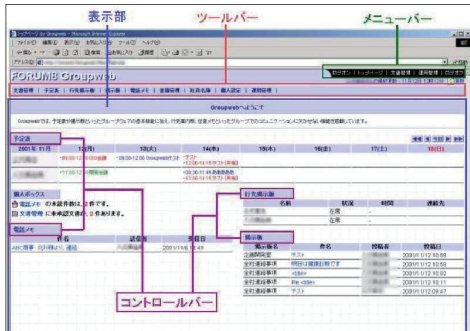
表示部

ツールバー

メニューバー

FORUM8 Groupweb

ログオン | トップページ | 覧金管理 | 運用管理 | ログオフ

文書管理 | 予定表 | 行先掲示板 | 掲示板 | 電話メモ | 会議室管理 | 社員名簿 | 個人設定 | 運用管理

Groupwebへようこそ

予定表

2001年 11月

12(月)

13(火)

14(水)

15(木)

16(金)

17(土)

18(日)

個人ボックス

電話メモ 未確認件数は 2 件です。

文書管理 未確認文書は 1 件あります。

電話メモ

件名

送信者

受信日

行先掲示板

名前

状況

時間

連絡先

在席

在席

掲示板

掲示板名

件名

投稿者

投稿日

テスト

2001/11/12 10:59

2001/11/12 10:59

テスト

2001/11/12 10:59

2001/11/12 10:11

テスト

2001/11/12 09:47

コントロールバー